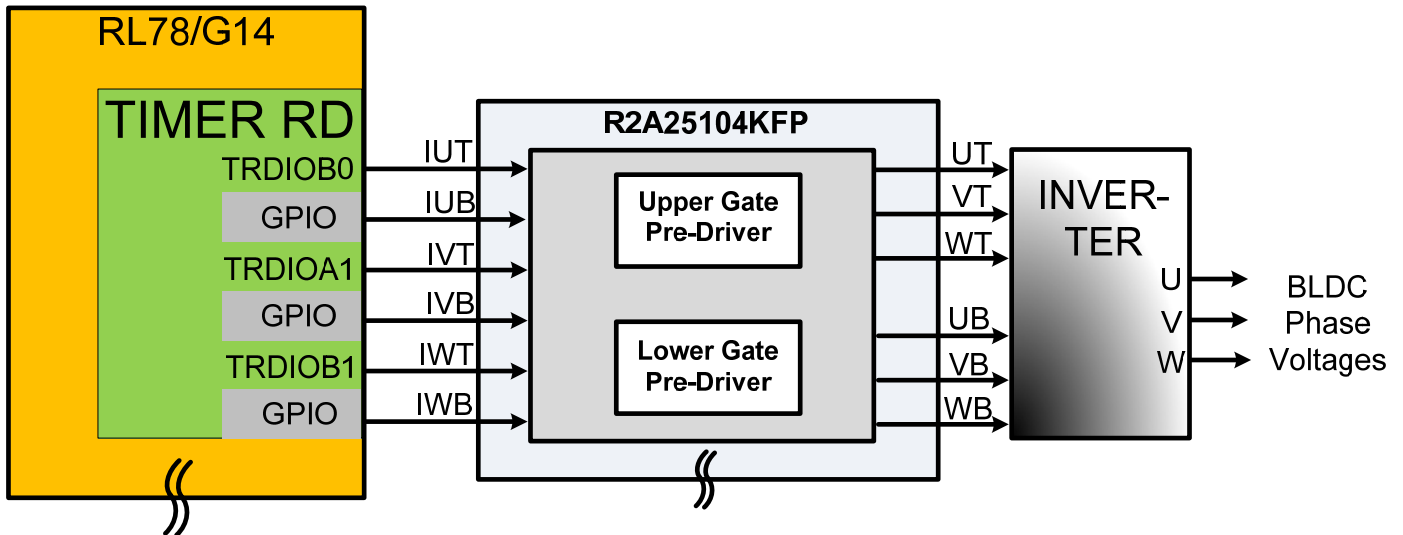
RL78/G14

TIMER RD

TRDIOB0

GPIO

TRDIOA1

GPIO

TRDIOB1

GPIO

IUT

IUB

IVT

IVB

IWT

IWB

R2A25104KFP

Upper Gate Pre-Driver

Lower Gate Pre-Driver

UT

VT

WT

UB

VB

WB

INVERTER

U

V

W

BLDC Phase Voltages